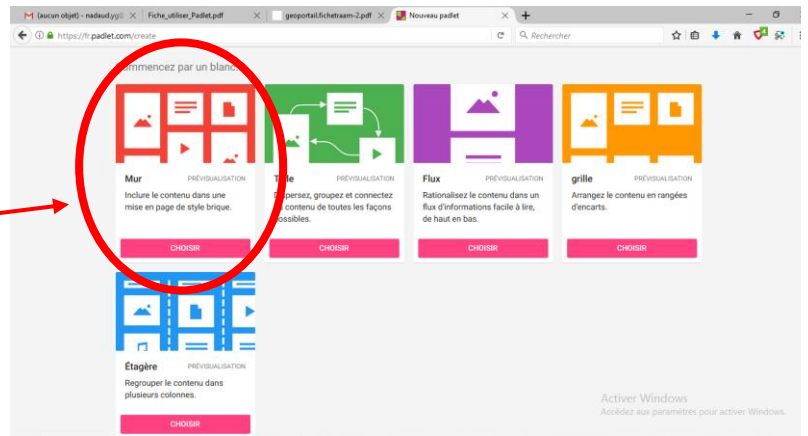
(aucun objet) - nadaud.yg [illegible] | Fiche_utiliser_Padlet.pdf | geoportail.fichetraam-2.pdf | Nouveau padlet

https://fr.padlet.com/create

Rechercher

Commencez par un blanc

Mur PRÉVISUALISATION
Inclure le contenu dans une mise en page de style brique.
CHOISIR

Toile PRÉVISUALISATION
Dispersez, groupez et connectez le contenu de toutes les façons possibles.
CHOISIR

Flux PRÉVISUALISATION
Rationalisez le contenu dans un flux d'informations facile à lire, de haut en bas.
CHOISIR

grille PRÉVISUALISATION
Arrangez le contenu en rangées d'encarts.
CHOISIR

Étagère PRÉVISUALISATION
Regrouper le contenu dans plusieurs colonnes.
CHOISIR

Activer Windows
Accédez aux paramètres pour activer Windows.